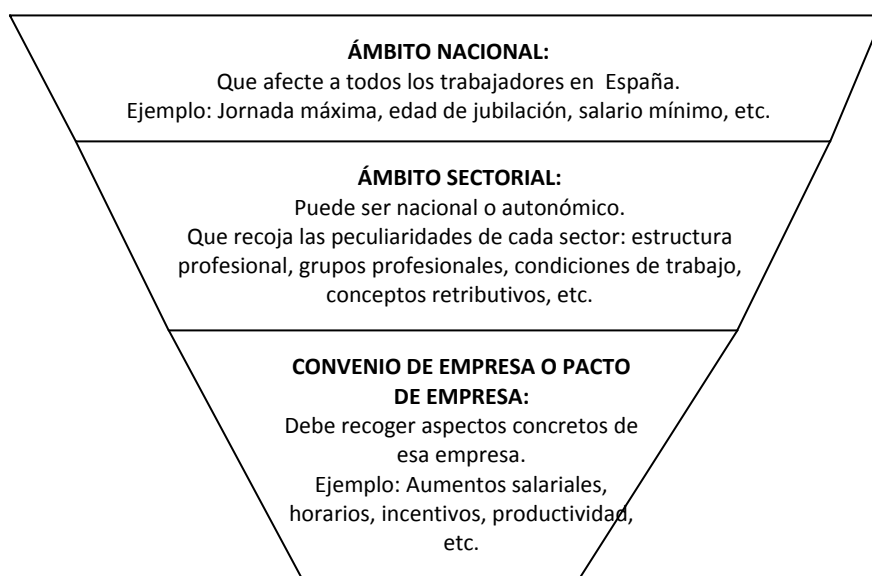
**ÁMBITO NACIONAL:**
Que afecte a todos los trabajadores en España.
Ejemplo: Jornada máxima, edad de jubilación, salario mínimo, etc.

**ÁMBITO SECTORIAL:**
Puede ser nacional o autonómico.
Que recoja las peculiaridades de cada sector: estructura profesional, grupos profesionales, condiciones de trabajo, conceptos retributivos, etc.

**CONVENIO DE EMPRESA O PACTO DE EMPRESA:**
Debe recoger aspectos concretos de esa empresa.
Ejemplo: Aumentos salariales, horarios, incentivos, productividad, etc.